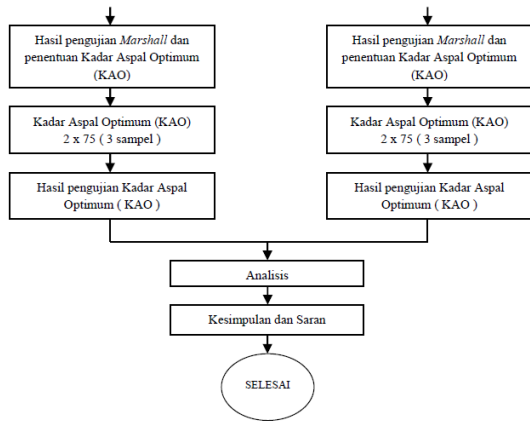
Hasil pengujian Marshall dan penentuan Kadar Aspal Optimum (KAO)

Kadar Aspal Optimum (KAO) 2 x 75 ( 3 sampel )

Hasil pengujian Kadar Aspal Optimum ( KAO )

Hasil pengujian Marshall dan penentuan Kadar Aspal Optimum (KAO)

Kadar Aspal Optimum (KAO) 2 x 75 ( 3 sampel )

Hasil pengujian Kadar Aspal Optimum ( KAO )

Analisis

Kesimpulan dan Saran

SELESAI